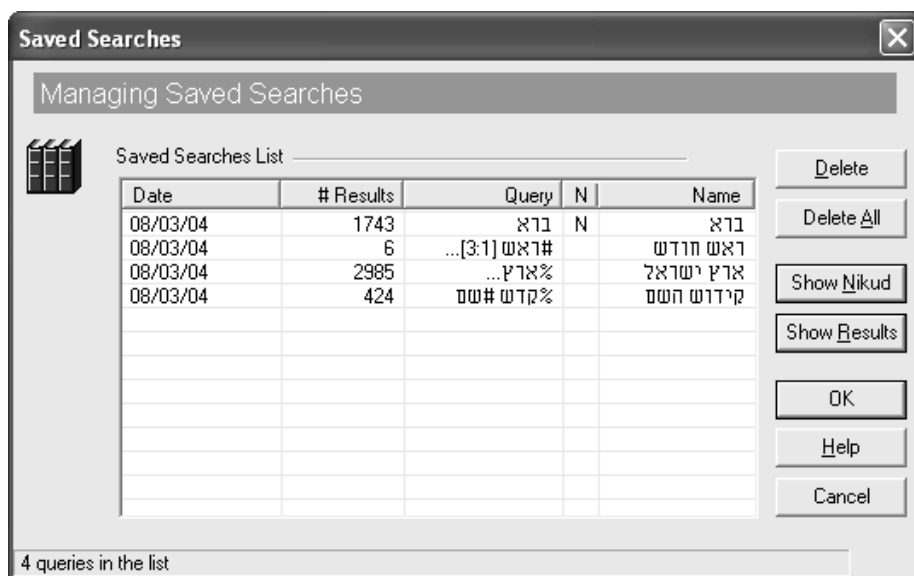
Saved Searches

Managing Saved Searches

Saved Searches List

| Date | # Results | Query | N | Name |
|---|---|---|---|---|
| 08/03/04 | 1743 | ברא | N | ברא |
| 08/03/04 | 6 | #ראש [3:1]... | | ראש חודש |
| 08/03/04 | 2985 | %ארץ... | | ארץ ישראל |
| 08/03/04 | 424 | %קדש #שם | | קידוש השם |

Delete

Delete All

Show Nikud

Show Results

OK

Help

Cancel

4 queries in the list